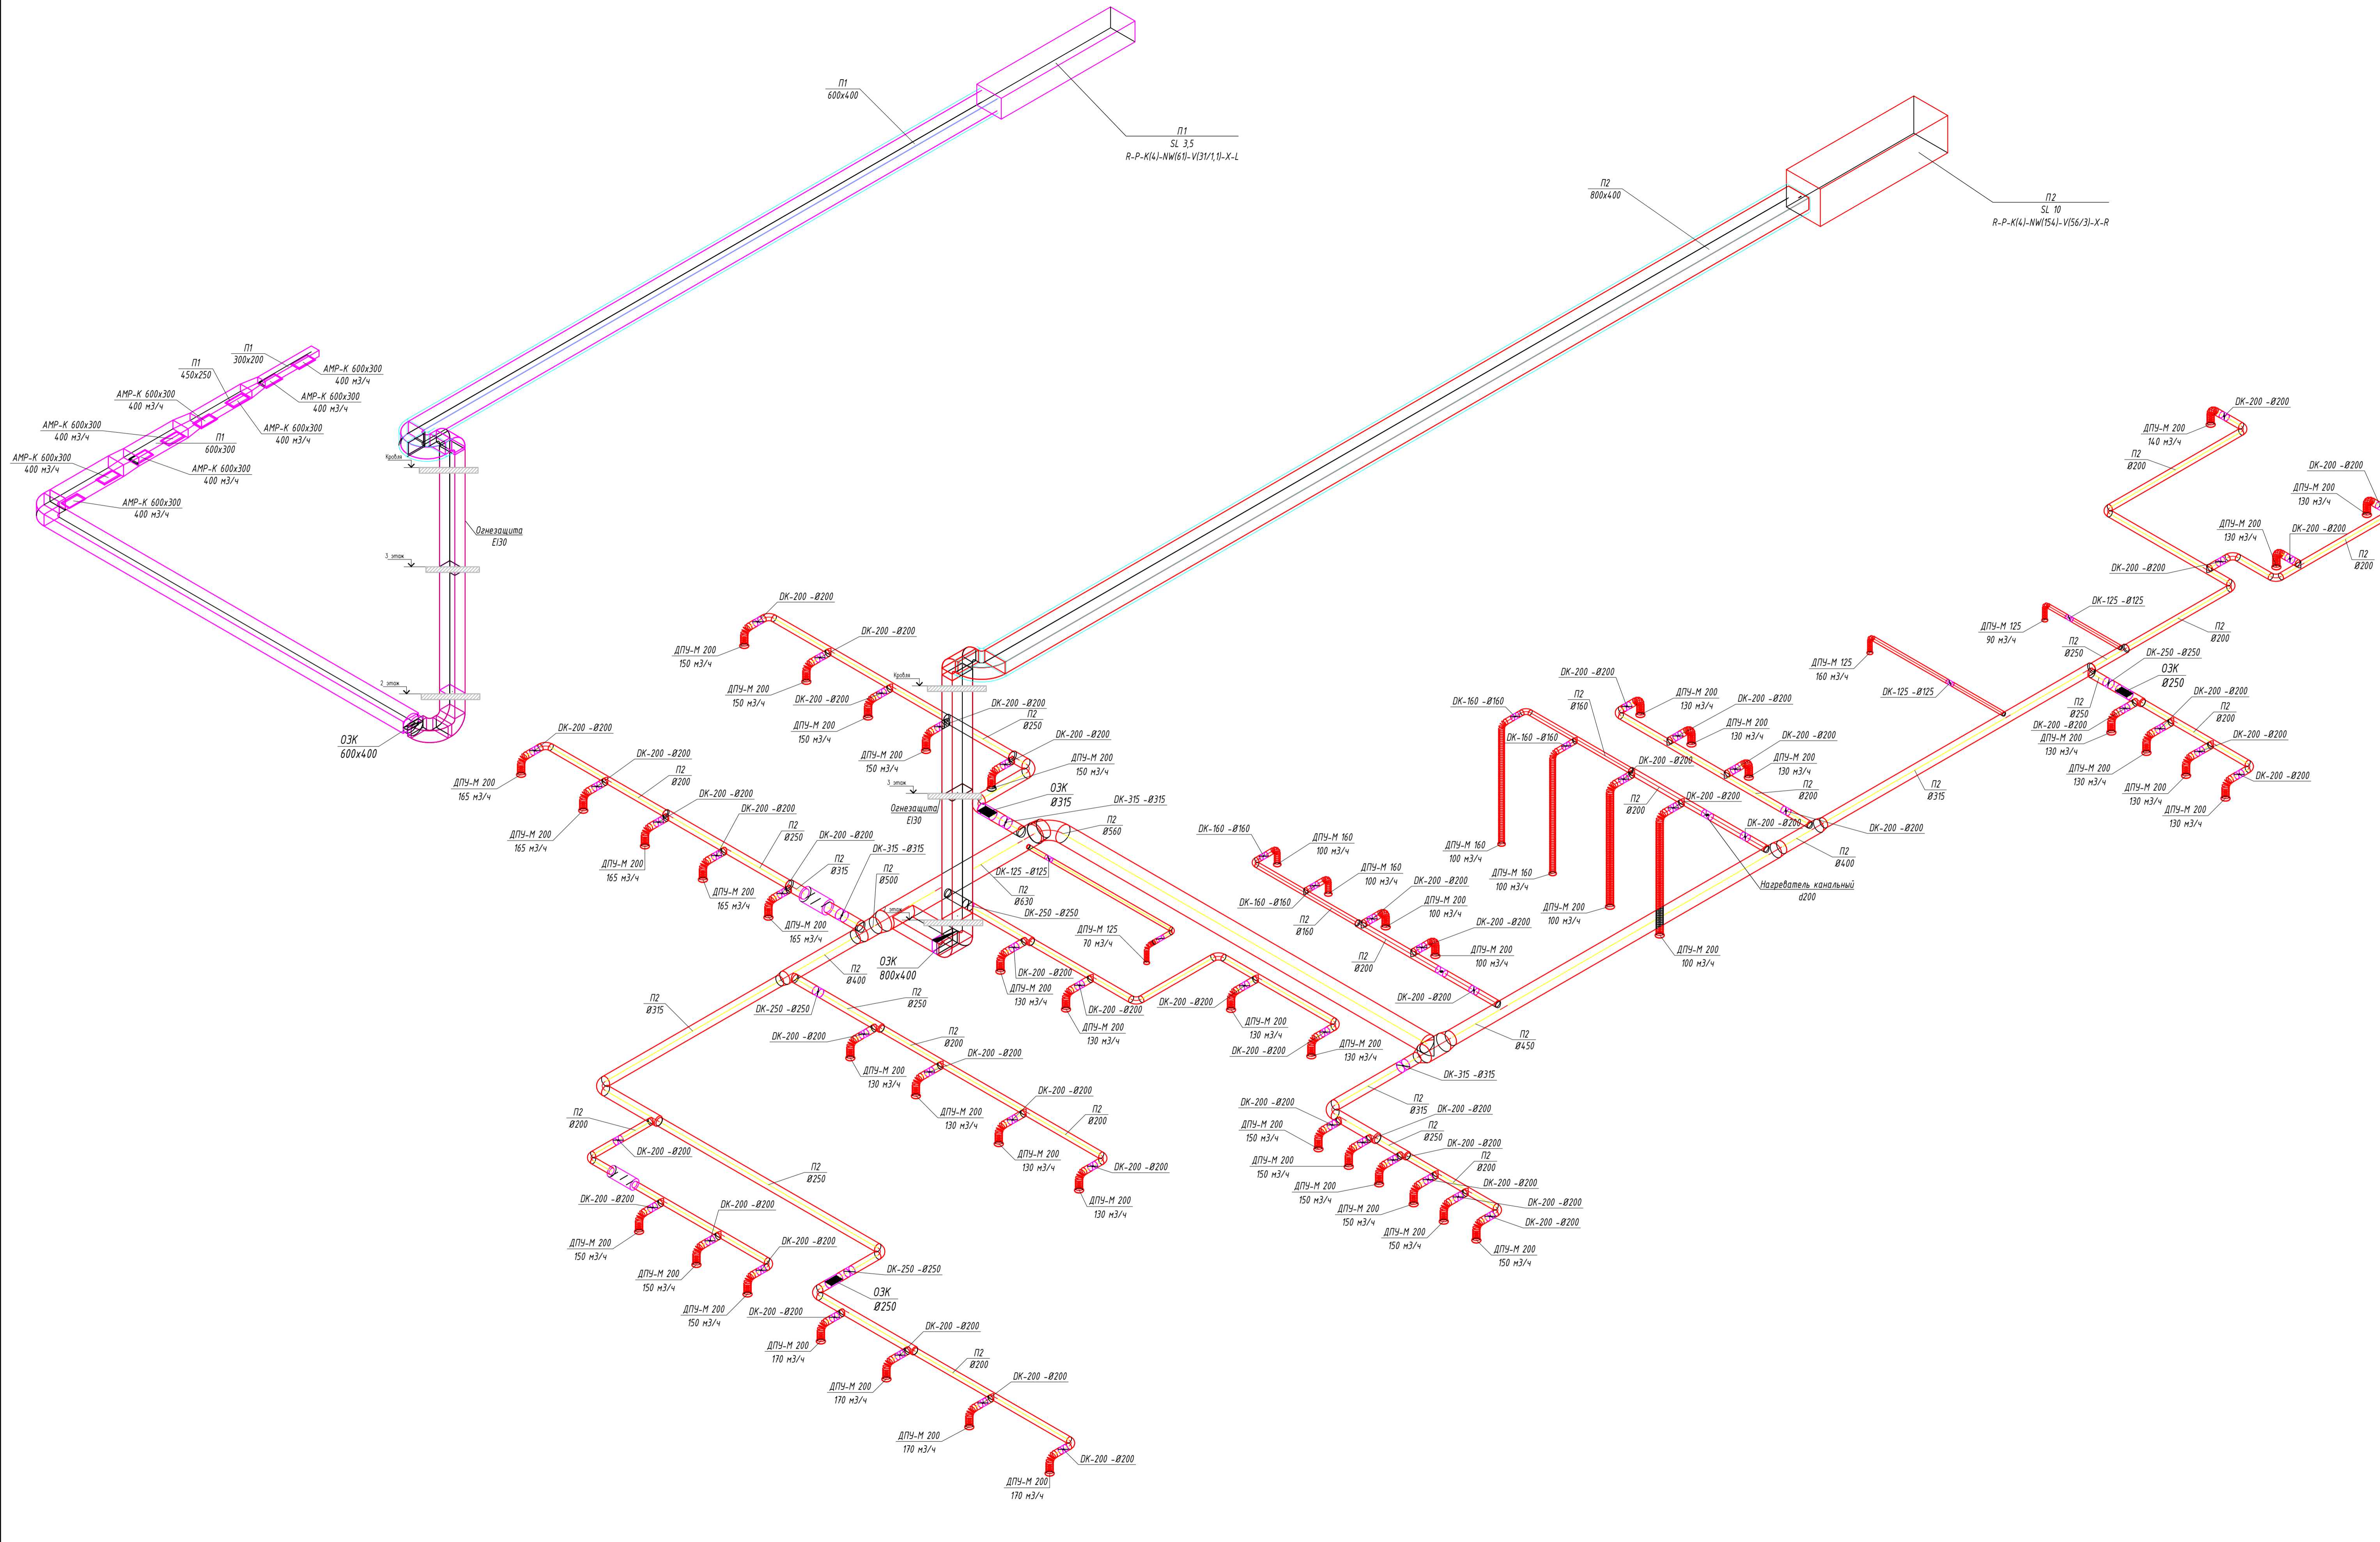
П1
600х400

П1
SL 3,5
R-P-K(4)-NW(61)-V(31/1,1)-X-L

П2
800х400

П2
SL 10
R-P-K(4)-NW(154)-V(56/3)-X-R

П1
300х200

П1
450х250

АМР-К 600х300
400 м3/ч

АМР-К 600х300
400 м3/ч

АМР-К 600х300
400 м3/ч

АМР-К 600х300
400 м3/ч

АМР-К 600х300
400 м3/ч

П1
600х300

АМР-К 600х300
400 м3/ч

АМР-К 600х300
400 м3/ч

АМР-К 600х300
400 м3/ч

Кровля

Огнезащита
EI30

3 этаж

2 этаж

ОЗК
600х400

DK-200 -Ø200

ДПУ-М 200
140 м3/ч

П2
Ø200

DK-200 -Ø200

ДПУ-М 200
130 м3/ч

ДПУ-М 200
130 м3/ч

DK-200 -Ø200

П2
Ø200

DK-200 -Ø200

DK-125 -Ø125

ДПУ-М 125
90 м3/ч

П2
Ø200

П2
Ø250

ДПУ-М 125
160 м3/ч

DK-125 -Ø125

DK-250 -Ø250

ОЗК
Ø250

DK-200 -Ø200

П2
Ø250

П2
Ø200

DK-200 -Ø200

ДПУ-М 200
130 м3/ч

DK-200 -Ø200

ДПУ-М 200
130 м3/ч

ДПУ-М 200
130 м3/ч

DK-200 -Ø200

ДПУ-М 200
130 м3/ч

П2
Ø315

DK-200 -Ø200

DK-200 -Ø200

ДПУ-М 200
150 м3/ч

ДПУ-М 200
150 м3/ч

DK-200 -Ø200

DK-200 -Ø200

ДПУ-М 200
150 м3/ч

DK-200 -Ø200

П2
Ø250

DK-200 -Ø200

ДПУ-М 200
150 м3/ч

Кровля

DK-200 -Ø200

П2
Ø250

DK-200 -Ø200

ДПУ-М 200
150 м3/ч

ДПУ-М 200
150 м3/ч

3 этаж

Огнезащита
EI30

ОЗК
Ø315

DK-315 -Ø315

П2
Ø560

DK-200 -Ø200

DK-200 -Ø200

П2
Ø200

ДПУ-М 200
165 м3/ч

DK-200 -Ø200

DK-200 -Ø200

ДПУ-М 200
165 м3/ч

П2
Ø250

DK-200 -Ø200

ДПУ-М 200
165 м3/ч

П2
Ø315

DK-315 -Ø315

ДПУ-М 200
165 м3/ч

П2
Ø500

ДПУ-М 200
165 м3/ч

DK-125 -Ø125

П2
Ø630

DK-250 -Ø250

ДПУ-М 125
70 м3/ч

П2
Ø400

ОЗК
800х400

DK-200 -Ø200

ДПУ-М 200
130 м3/ч

DK-200 -Ø200

ДПУ-М 200
130 м3/ч

DK-200 -Ø200

ДПУ-М 200
130 м3/ч

DK-200 -Ø200

ДПУ-М 200
130 м3/ч

DK-200 -Ø200

DK-160 -Ø160

П2
Ø160

DK-160 -Ø160

ДПУ-М 160
100 м3/ч

ДПУ-М 160
100 м3/ч

ДПУ-М 200
100 м3/ч

П2
Ø200

DK-200 -Ø200

DK-200 -Ø200

П2
Ø200

DK-200 -Ø200

П2
Ø400

Нагреватель канальный
d200

DK-200 -Ø200

DK-160 -Ø160

ДПУ-М 160
100 м3/ч

ДПУ-М 160
100 м3/ч

DK-160 -Ø160

DK-200 -Ø200

П2
Ø160

ДПУ-М 200
100 м3/ч

П2
Ø200

DK-200 -Ø200

ДПУ-М 200
100 м3/ч

DK-200 -Ø200

ДПУ-М 200
100 м3/ч

П2
Ø450

П2
Ø315

DK-250 -Ø250

П2
Ø250

DK-200 -Ø200

П2
Ø200

ДПУ-М 200
130 м3/ч

DK-200 -Ø200

ДПУ-М 200
130 м3/ч

DK-200 -Ø200

П2
Ø200

ДПУ-М 200
130 м3/ч

DK-200 -Ø200

ДПУ-М 200
130 м3/ч

DK-315 -Ø315

DK-200 -Ø200

П2
Ø315

DK-200 -Ø200

ДПУ-М 200
150 м3/ч

П2
Ø250

DK-200 -Ø200

ДПУ-М 200
150 м3/ч

П2
Ø200

DK-200 -Ø200

ДПУ-М 200
150 м3/ч

DK-200 -Ø200

ДПУ-М 200
150 м3/ч

DK-200 -Ø200

ДПУ-М 200
150 м3/ч

ДПУ-М 200
150 м3/ч

П2
Ø200

DK-200 -Ø200

П2
Ø250

DK-200 -Ø200

DK-200 -Ø200

ДПУ-М 200
150 м3/ч

ДПУ-М 200
150 м3/ч

DK-200 -Ø200

ДПУ-М 200
150 м3/ч

DK-250 -Ø250

ОЗК
Ø250

DK-200 -Ø200

DK-200 -Ø200

ДПУ-М 200
170 м3/ч

П2
Ø200

ДПУ-М 200
170 м3/ч

DK-200 -Ø200

ДПУ-М 200
170 м3/ч

DK-200 -Ø200

ДПУ-М 200
170 м3/ч